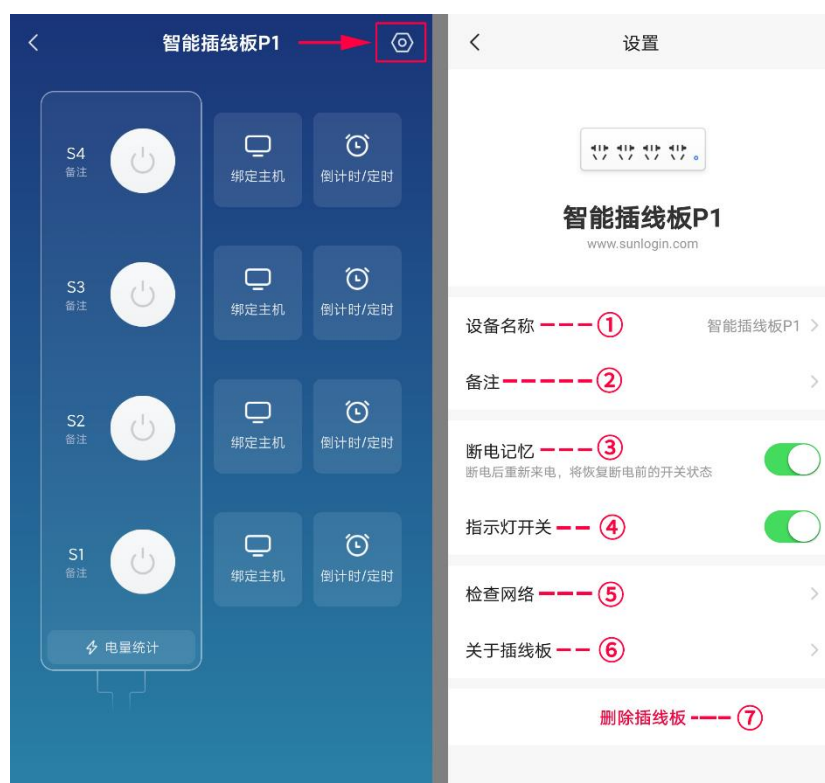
智能插线板P1

S4
备注
绑定主机
倒计时/定时

S3
备注
绑定主机
倒计时/定时

S2
备注
绑定主机
倒计时/定时

S1
备注
绑定主机
倒计时/定时

电量统计

设置

智能插线板P1
www.sunlogin.com

设备名称 ① 智能插线板P1
备注 ②
断电记忆 ③
断电后重新来电，将恢复断电前的开关状态
指示灯开关 ④
检查网络 ⑤
关于插线板 ⑥
删除插线板 ⑦